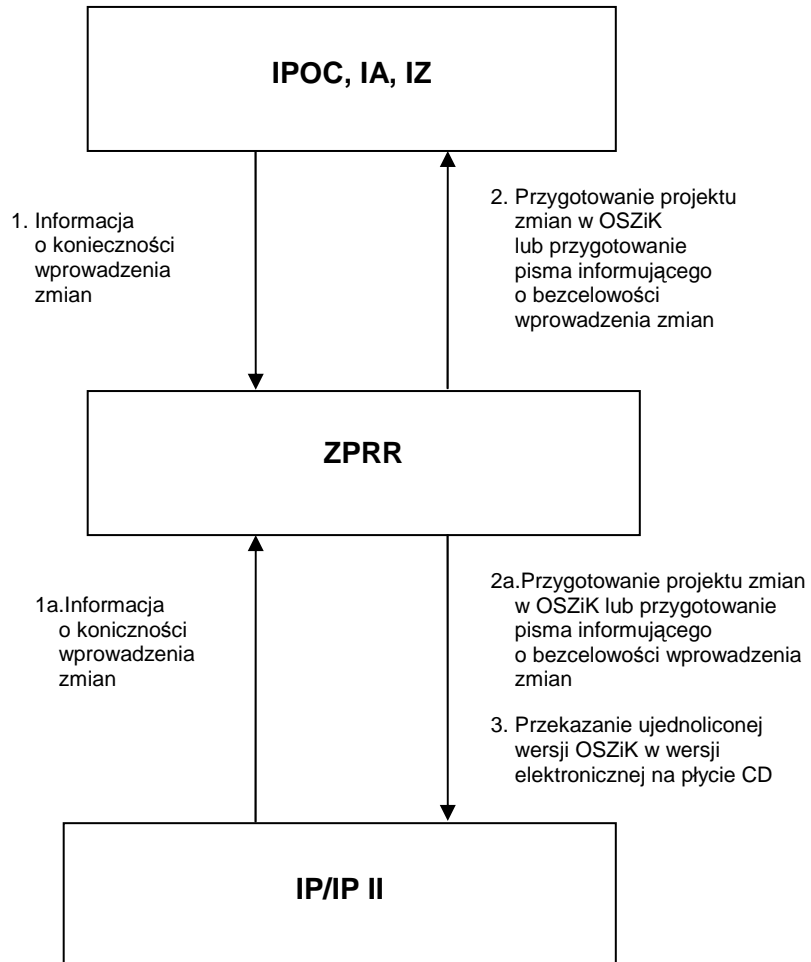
IPOC, IA, IZ

1. Informacja o konieczności wprowadzenia zmian

2. Przygotowanie projektu zmian w OSZiK lub przygotowanie pisma informującego o bezcelowości wprowadzenia zmian

ZPRR

1a.Informacja o koniczności wprowadzenia zmian

2a.Przygotowanie projektu zmian w OSZiK lub przygotowanie pisma informującego o bezcelowości wprowadzenia zmian

3. Przekazanie ujednoliconej wersji OSZiK w wersji elektronicznej na płycie CD

IP/IP II